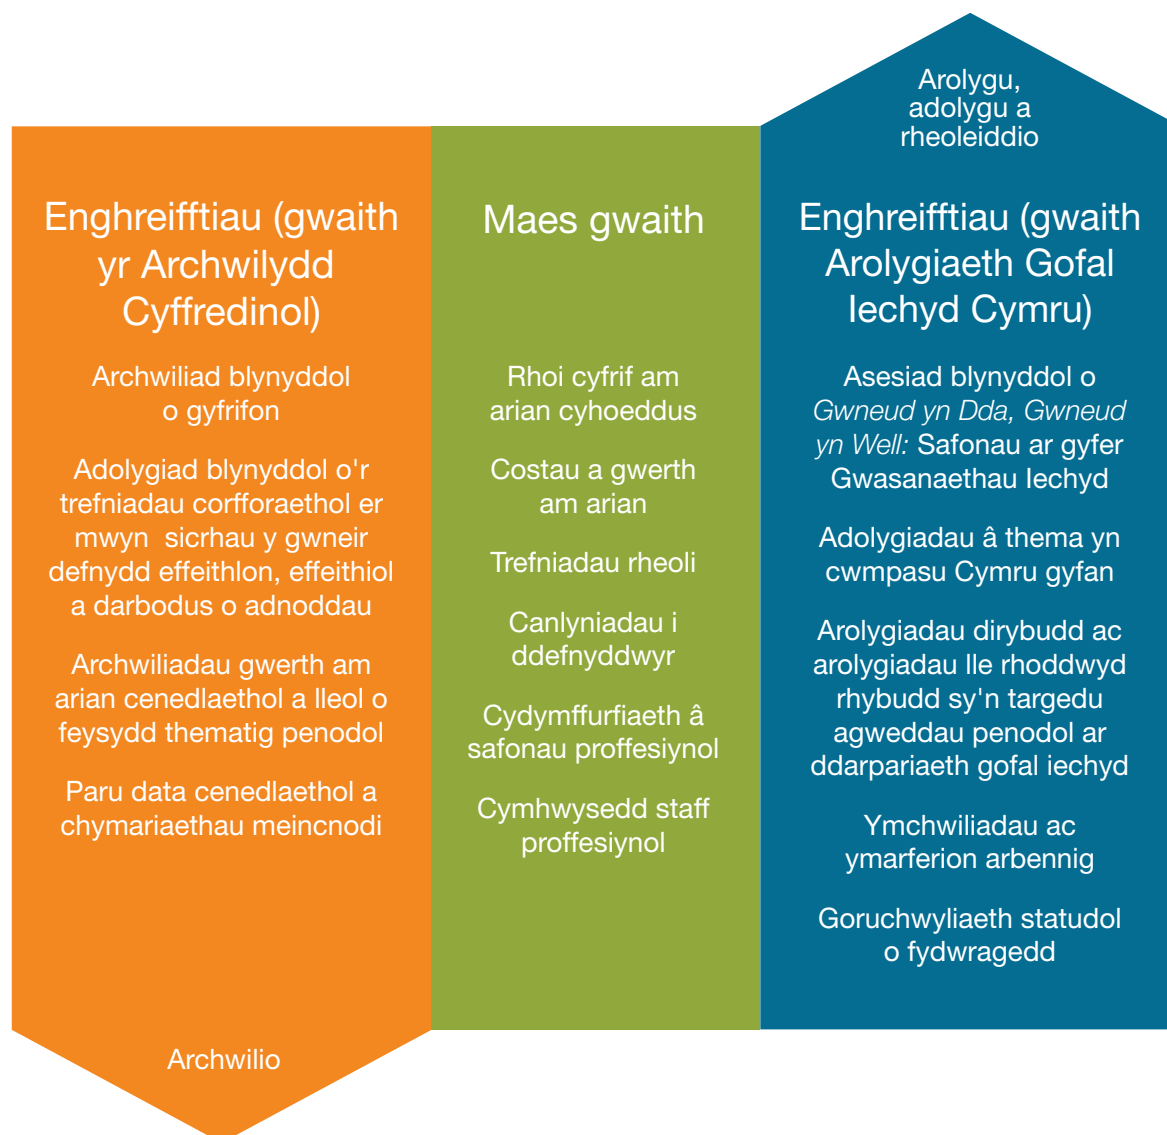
Enghreifftiau (gwaith yr Archwilydd Cyffredinol)

Archwiliad blynyddol o gyfrifon

Adolygiad blynyddol o'r trefniadau corfforaethol er mwyn sicrhau y gwneir defnydd effeithlon, effeithiol a darbodus o adnoddau

Archwiliadau gwerth am arian cenedlaethol a lleol o feysydd thematig penodol

Paru data cenedlaethol a chymariaethau meincnodi

Archwilio

Maes gwaith

Rhoi cyfrif am arian cyhoeddus

Costau a gwerth am arian

Trefniadau rheoli

Canlyniadau i ddefnyddwyr

Cydymffurfiaeth â safonau proffesiynol

Cymhwysedd staff proffesiynol

Arolygu, adolygu a rheoleiddio

Enghreifftiau (gwaith Arolygiaeth Gofal Iechyd Cymru)

Asesiad blynyddol o *Gwneud yn Dda, Gwneud yn Well:* Safonau ar gyfer Gwasanaethau Iechyd

Adolygiadau â thema yn cwmpasu Cymru gyfan

Arolygiadau dirybudd ac arolygiadau lle rhoddwyd rhybudd sy'n targedu agweddau penodol ar ddarpariaeth gofal iechyd

Ymchwiliadau ac ymarferion arbennig

Goruchwyliaeth statudol o fydwragedd